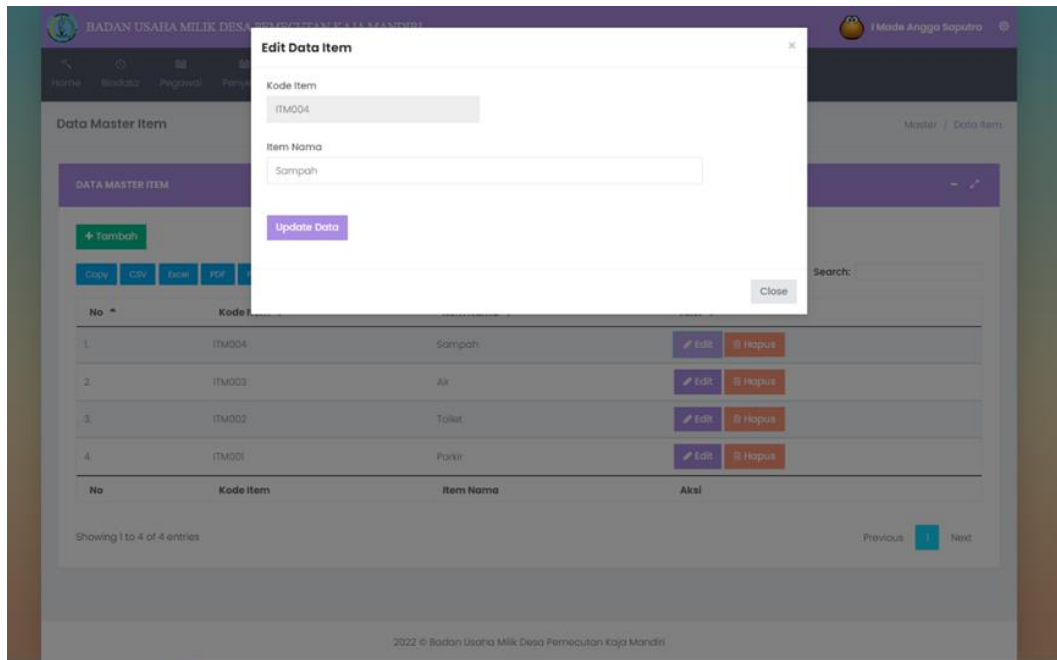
BADAN USAHA MILIK DESA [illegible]

I Made Angga Saputra

Home Biodata Pegawai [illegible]

Data Master Item

Master / Data Item

DATA MASTER ITEM

+ Tambah

Copy CSV Excel PDF

Search:

| No | Kode Item | Item Nama | Aksi |
|---|---|---|---|
| 1. | ITM004 | Sampah | Edit Hapus |
| 2. | ITM003 | Air | Edit Hapus |
| 3. | ITM002 | Toilet | Edit Hapus |
| 4. | ITM001 | Parkir | Edit Hapus |
| No | Kode Item | Item Nama | Aksi |

Showing 1 to 4 of 4 entries

Previous 1 Next

Edit Data Item

×

Kode Item

ITM004

Item Nama

Sampah

Update Data

Close

2022 © Badan Usaha Milik Desa Pemecutan Kaja Mandiri